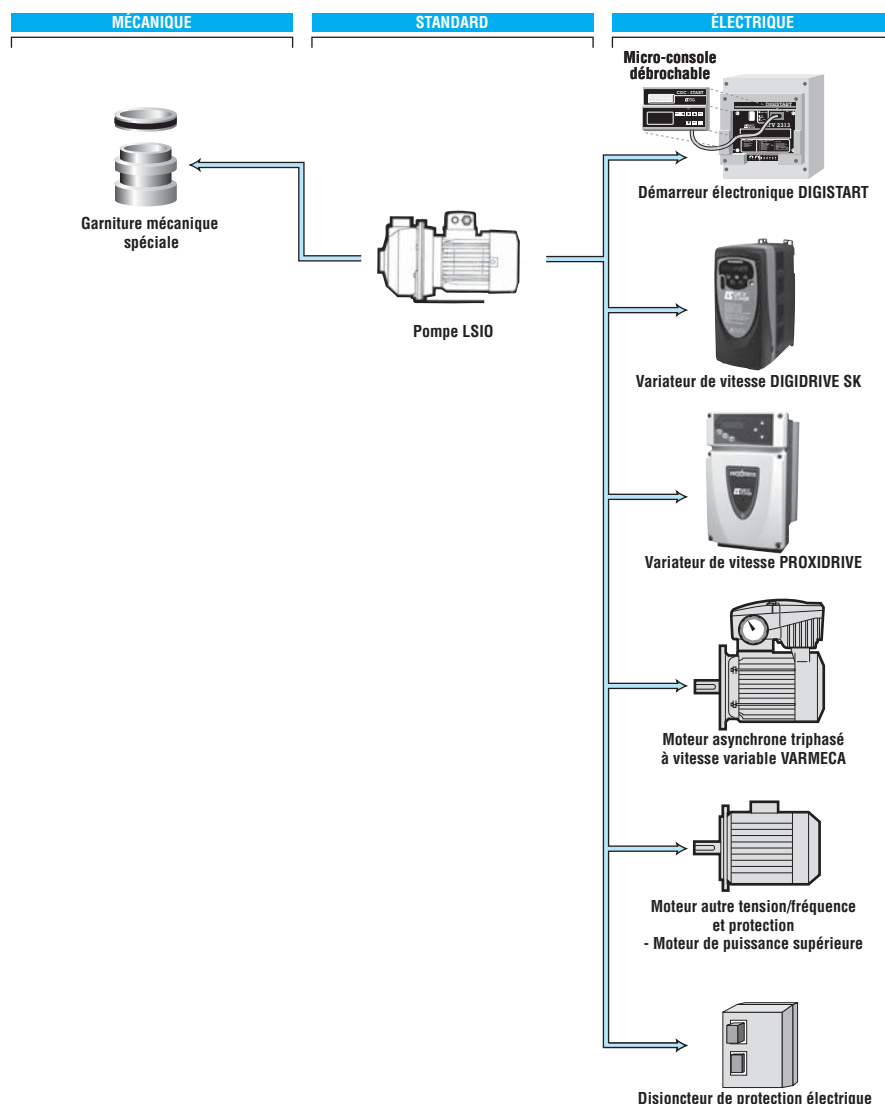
MÉCANIQUE

STANDARD

ÉLECTRIQUE

Micro-console débrochable

Démarreur électronique DIGISTART

Garniture mécanique spéciale

Pompe LSIO

Variateur de vitesse DIGIDRIVE SK

Variateur de vitesse PROXIDRIVE

Moteur asynchrone triphasé à vitesse variable VARMECA

Moteur autre tension/fréquence et protection
- Moteur de puissance supérieure

Disjoncteur de protection électrique